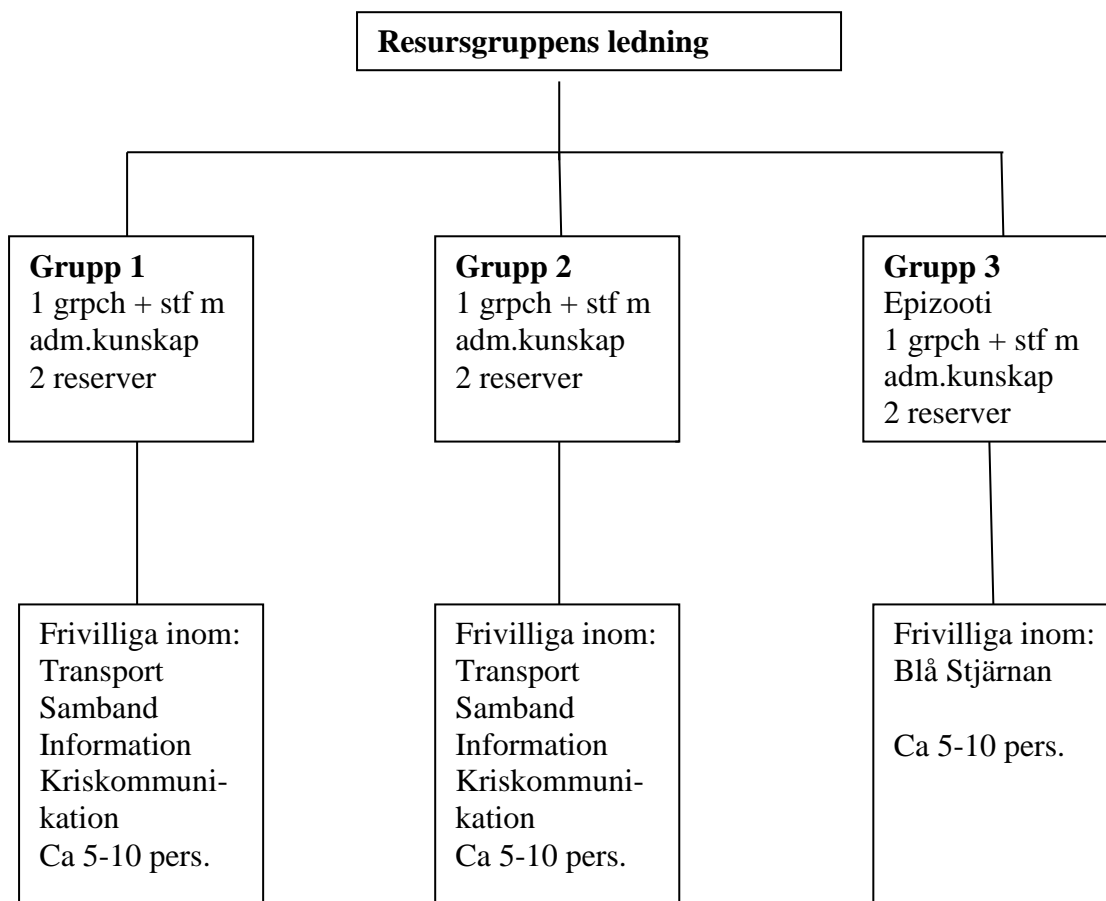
**Resursgruppens ledning**

**Grupp 1**
1 grpch + stf m adm.kunskap
2 reserver

**Grupp 2**
1 grpch + stf m adm.kunskap
2 reserver

**Grupp 3**
Epizooti
1 grpch + stf m adm.kunskap
2 reserver

Frivilliga inom:
Transport
Samband
Information
Kriskommunikation
Ca 5-10 pers.

Frivilliga inom:
Transport
Samband
Information
Kriskommunikation
Ca 5-10 pers.

Frivilliga inom:
Blå Stjärnan

Ca 5-10 pers.